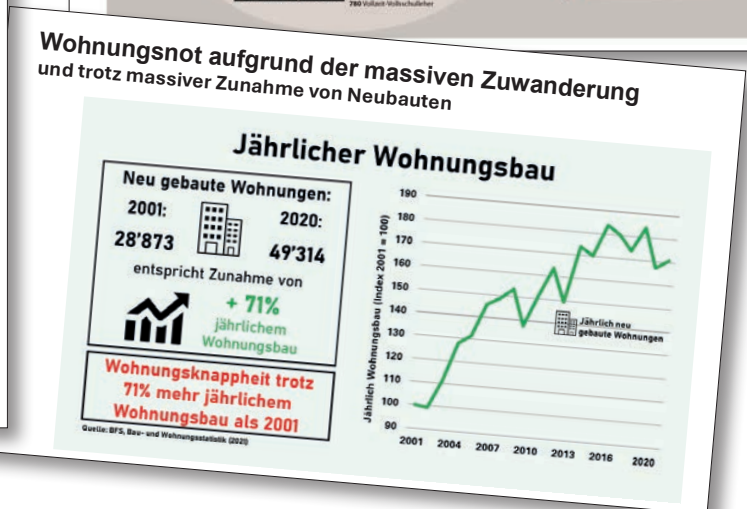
780 Vollzeit-Volksschullehrer

Wohnungsnot aufgrund der massiven Zuwanderung
und trotz massiver Zunahme von Neubauten

Jährlicher Wohnungsbau

Neu gebaute Wohnungen:
2001: 28'873
2020: 49'314
entspricht Zunahme von
+ 71%
jährlichem Wohnungsbau

Wohnungsknappheit trotz 71% mehr jährlichem Wohnungsbau als 2001

Quelle: BFS, Bau- und Wohnungsstatistik (2021)

Jährlich Wohnungsbau (Index 2001 = 100)
190
180
170
160
150
140
130
120
110
100
90
Jährlich neu gebaute Wohnungen
2001 2004 2007 2010 2013 2016 2020